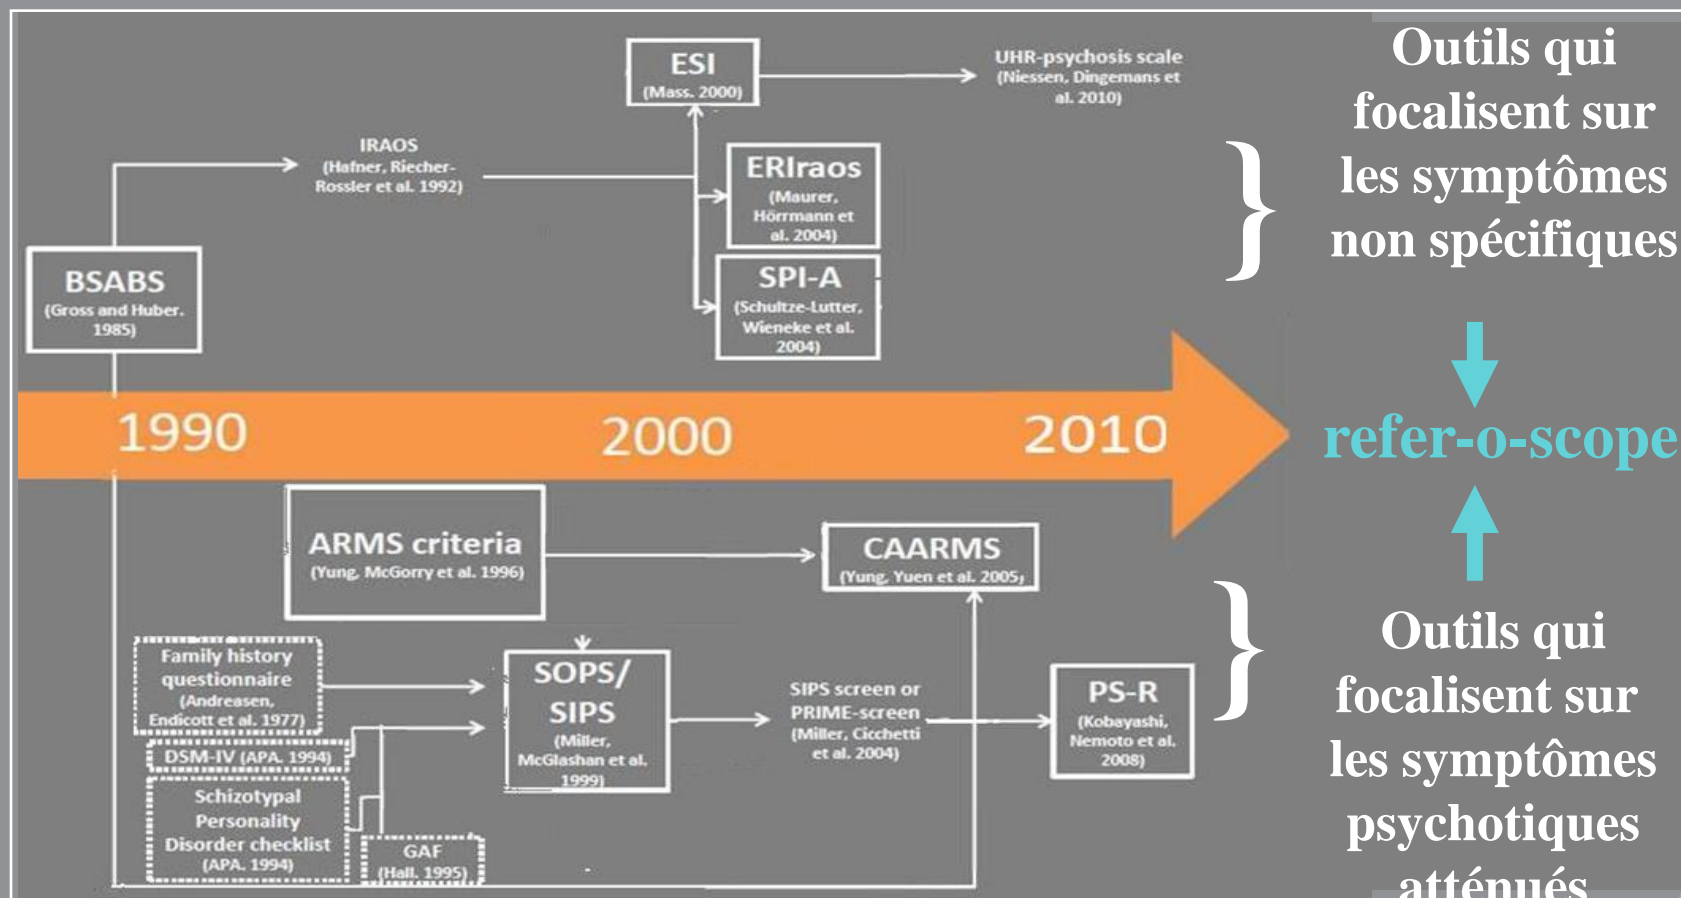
ESI
(Mass. 2000)

UHR-psychosis scale
(Niessen, Dingemans et al. 2010)

IRAOS
(Hafner, Riecher-Rossler et al. 1992)

ERIraos
(Maurer, Hörrmann et al. 2004)

SPI-A
(Schultze-Lutter, Wieneke et al. 2004)

BSABS
(Gross and Huber. 1985)

Outils qui focalisent sur les symptômes non spécifiques

1990

2000

2010

refer-o-scope

ARMS criteria
(Yung, McGorry et al. 1996)

CAARMS
(Yung, Yuen et al. 2005)

Family history questionnaire
(Andreasen, Endicott et al. 1977)

DSM-IV (APA. 1994)

Schizotypal Personality Disorder checklist
(APA. 1994)

GAF
(Hall. 1995)

SOPS/ SIPS
(Miller, McGlashan et al. 1999)

SIPS screen or PRIME-screen
(Miller, Cicchetti et al. 2004)

PS-R
(Kobayashi, Nemoto et al. 2008)

Outils qui focalisent sur les symptômes psychotiques atténués